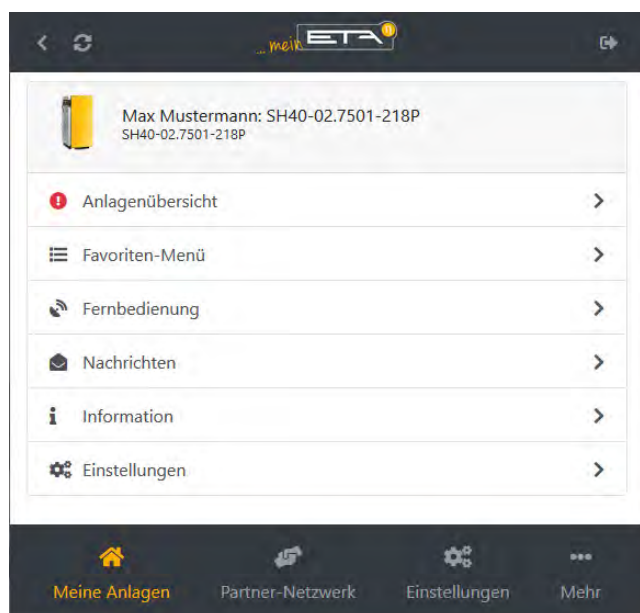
... mein ETA

Max Mustermann: SH40-02.7501-218P
SH40-02.7501-218P

Anlagenübersicht

Favoriten-Menü

Fernbedienung

Nachrichten

Information

Einstellungen

Meine Anlagen
Partner-Netzwerk
Einstellungen
Mehr